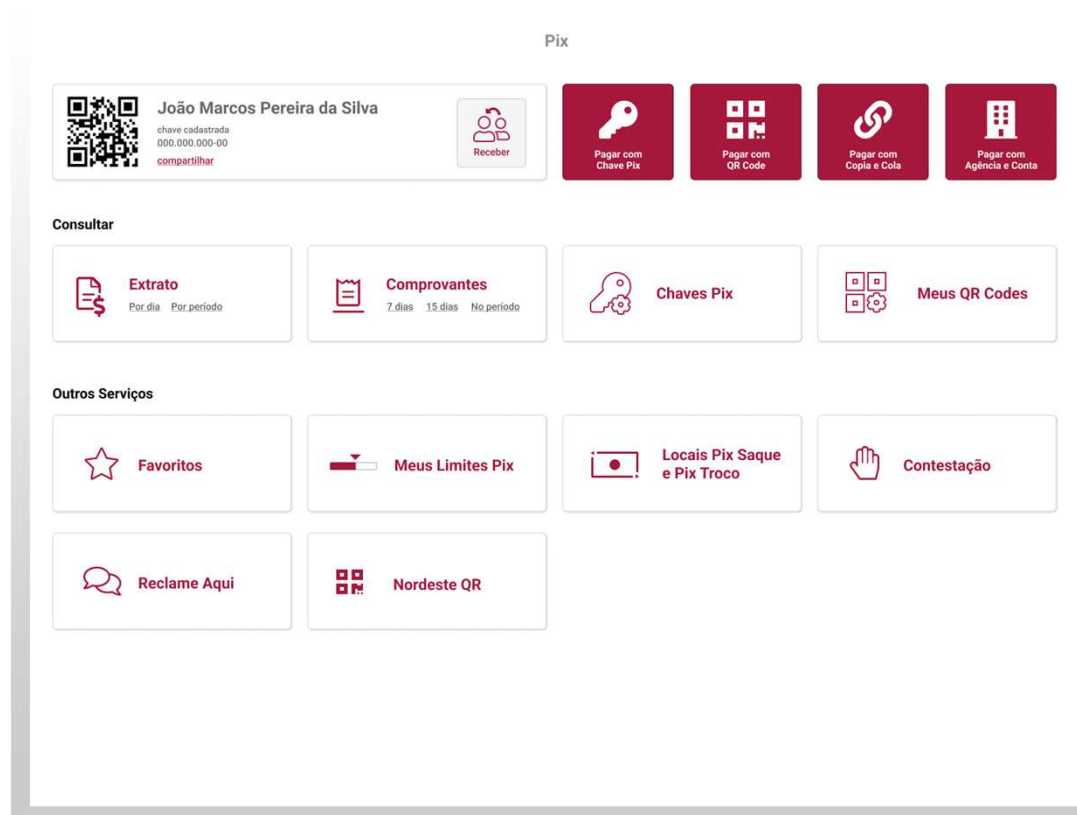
Pix

João Marcos Pereira da Silva
chave cadastrada
000.000.000-00
compartilhar

Receber

Pagar com Chave Pix

Pagar com QR Code

Pagar com Copia e Cola

Pagar com Agência e Conta

Consultar

Extrato
Por dia Por período

Comprovantes
7 dias 15 dias No período

Chaves Pix

Meus QR Codes

Outros Serviços

Favoritos

Meus Limites Pix

Locais Pix Saque e Pix Troco

Contestação

Reclame Aqui

Nordeste QR